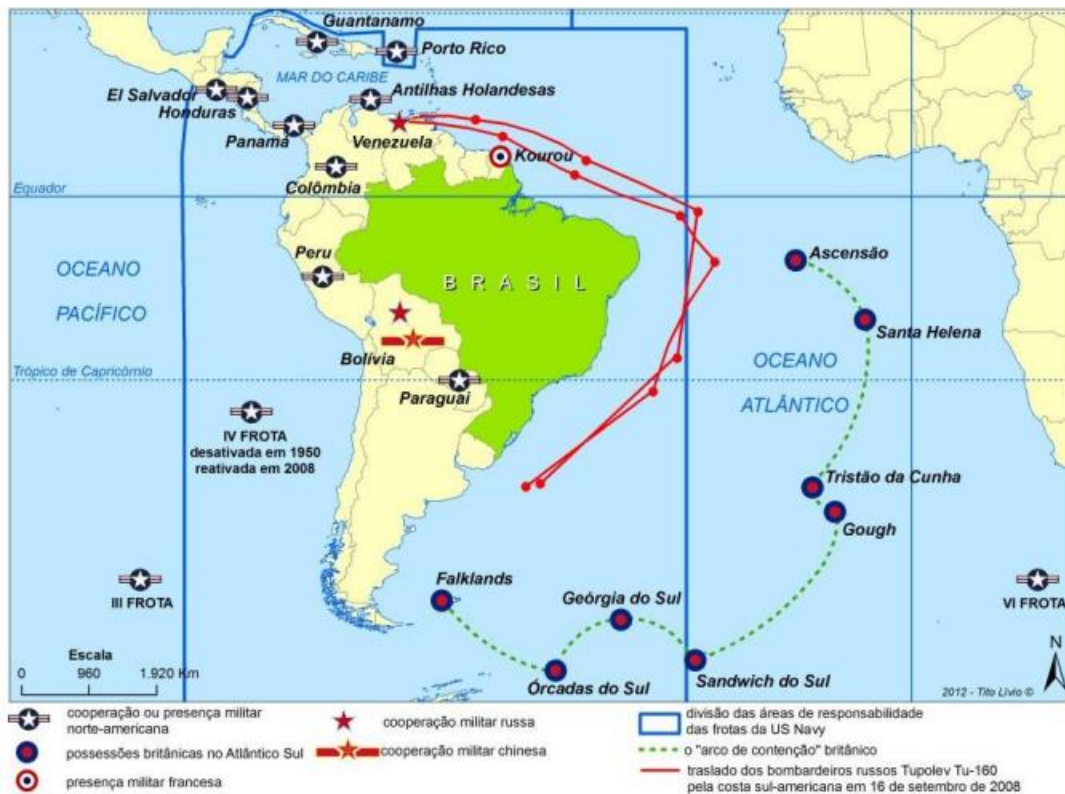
Guantanamo
Porto Rico
MAR DO CARIBE
El Salvador
Honduras
Antilhas Holandesas
Panamá
Venezuela
Kourou
Colômbia
Equador
OCEANO
PACÍFICO
Peru
BRASIL
Ascensão
Santa Helena
Trópico de Capricórnio
Bolívia
Paraguai
OCEANO
ATLÂNTICO
IV FROTA
desativada em 1950
reativada em 2008
Tristão da Cunha
Gough
III FROTA
Falklands
Geórgia do Sul
VI FROTA
Escala
0 960 1.920 Km
Órcadas do Sul
Sandwich do Sul
N
2012 - Tito Livio ©

cooperação ou presença militar norte-americana
possessões britânicas no Atlântico Sul
presença militar francesa
cooperação militar russa
cooperação militar chinesa
divisão das áreas de responsabilidade das frotas da US Navy
o "arco de contenção" britânico
traslado dos bombardeiros russos Tupolev Tu-160 pela costa sul-americana em 16 de setembro de 2008